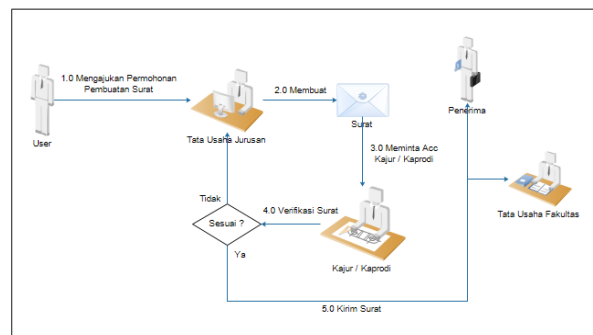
User

1.0 Mengajukan Permohonan Pembuatan Surat

Tata Usaha Jurusan

2.0 Membuat

Surat

3.0 Meminta Acc Kajur / Kaprodi

Penerima

Tata Usaha Fakultas

Tidak

Sesuai ?

4.0 Verifikasi Surat

Ya

Kajur / Kaprodi

5.0 Kirim Surat